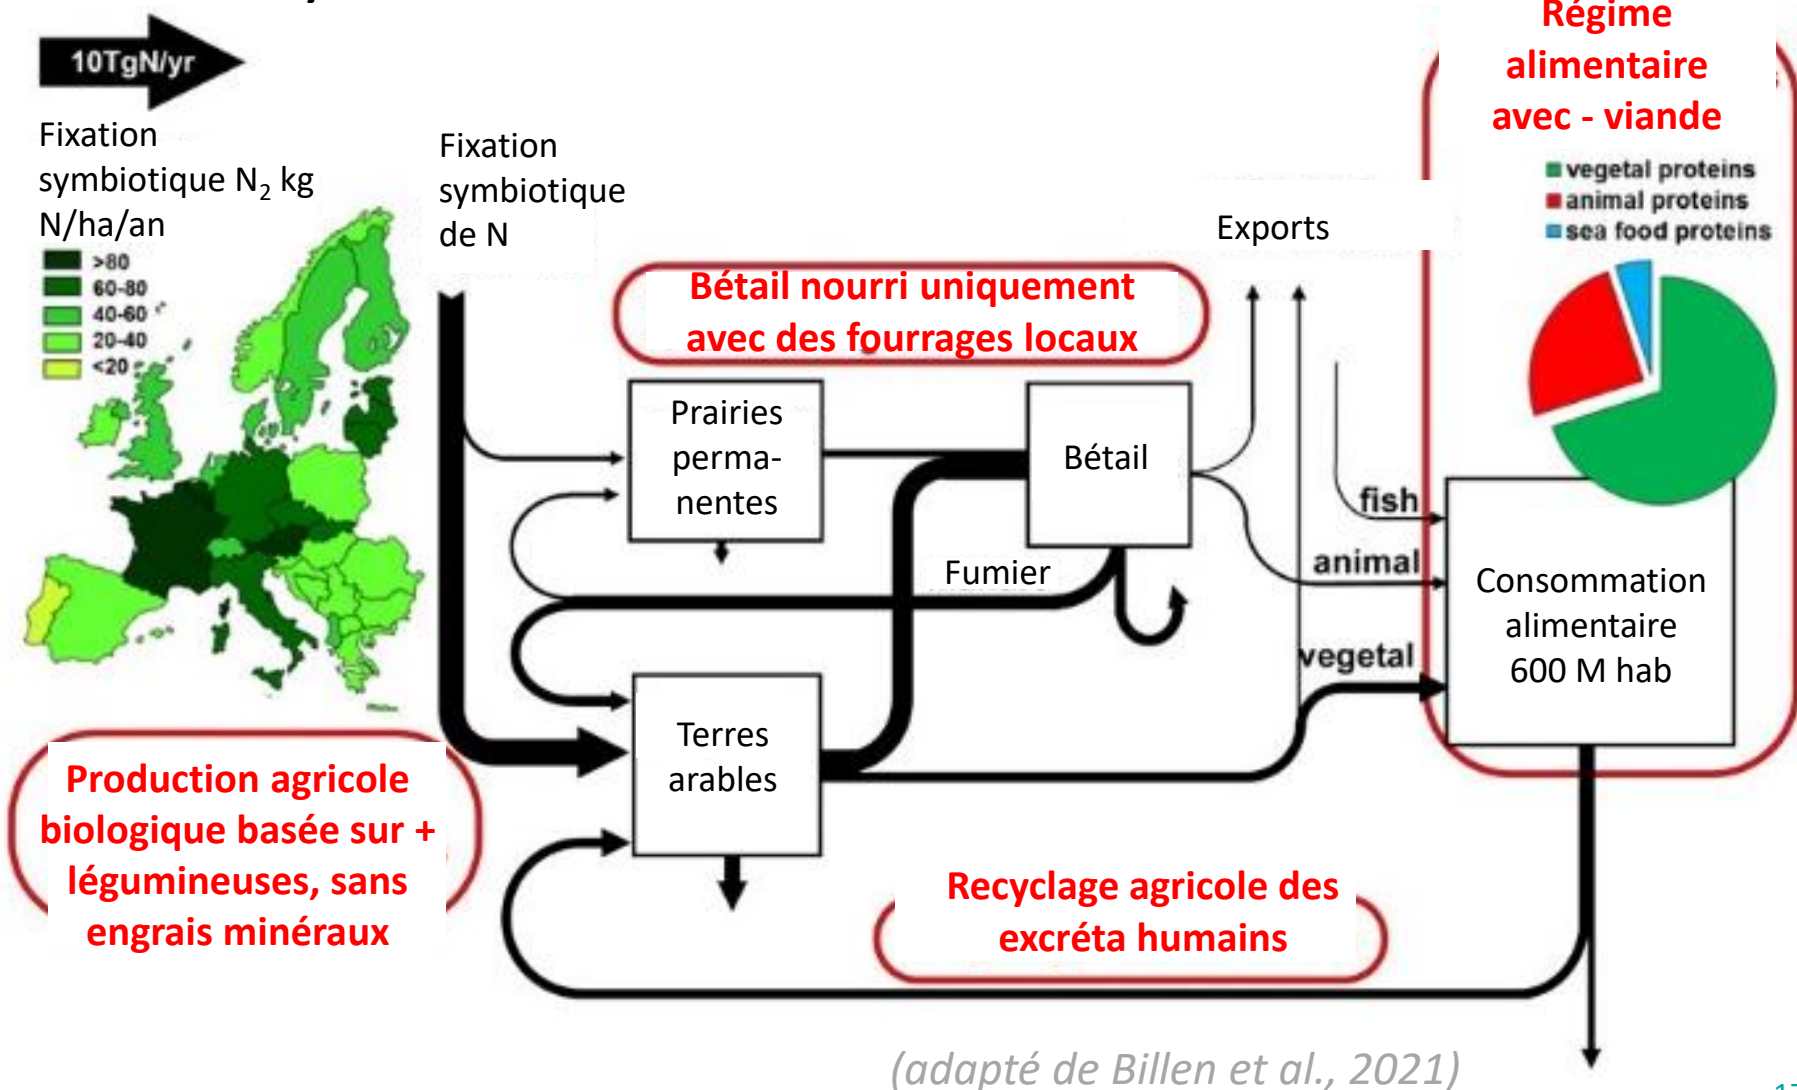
10TgN/yr

Fixation symbiotique $N_2$ kg N/ha/an

>80
60-80
40-60
20-40
<20

Fixation symbiotique de N

Régime alimentaire avec - viande

vegetal proteins
animal proteins
sea food proteins

Exports

Bétail nourri uniquement avec des fourrages locaux

Prairies perma-nentes

Bétail

fish

animal

Fumier

Consommation alimentaire 600 M hab

vegetal

Terres arables

Production agricole biologique basée sur + légumineuses, sans engrais minéraux

Recyclage agricole des excréta humains

(adapté de Billen et al., 2021)